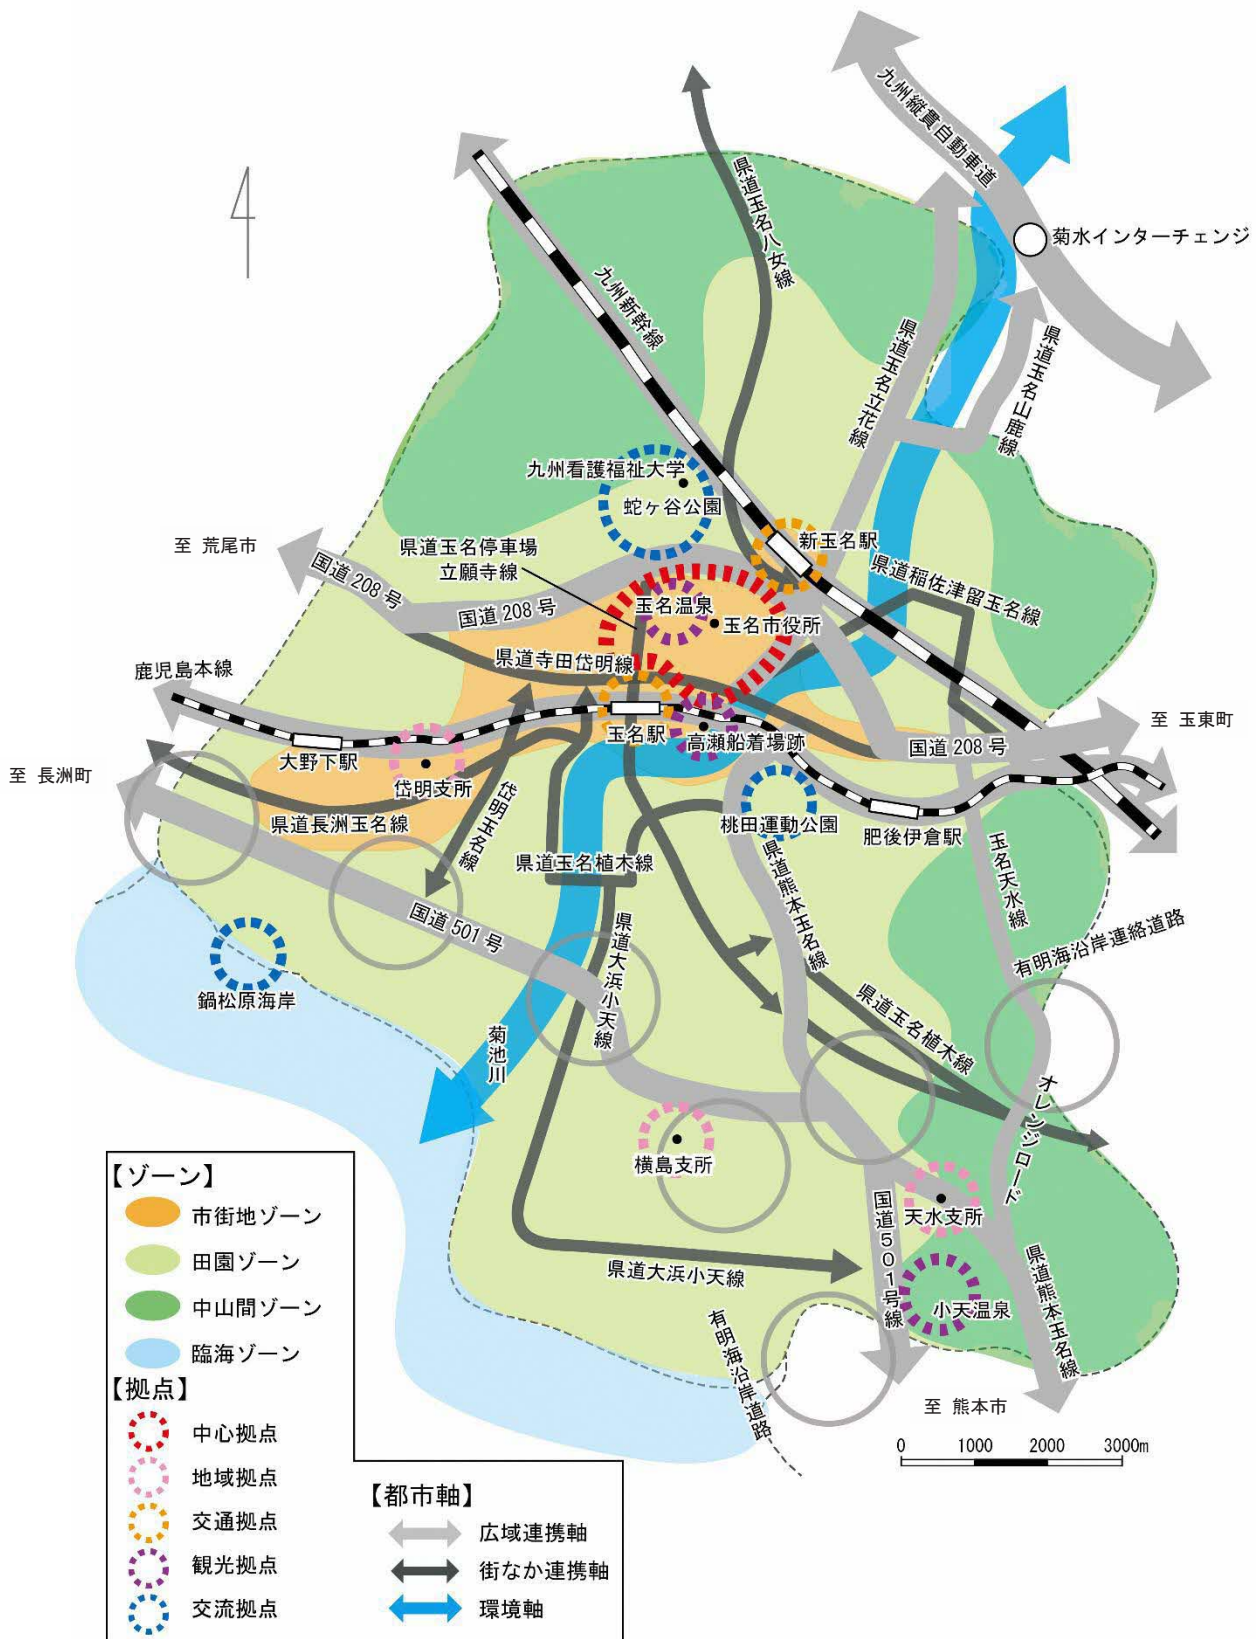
九州縦貫自動車道

菊水インターチェンジ

県道玉名八女線

九州新幹線

県道玉名立花線

県道玉名山鹿線

九州看護福祉大学

蛇ヶ谷公園

至 荒尾市

県道玉名停車場立願寺線

新玉名駅

国道 208 号

国道 208 号

県道稲佐津留玉名線

玉名温泉

玉名市役所

県道寺田岱明線

鹿児島本線

玉名駅

高瀬船着場跡

至 玉東町

国道 208 号

至 長洲町

大野下駅

岱明支所

岱明玉名線

桃田運動公園

肥後伊倉駅

県道長洲玉名線

県道玉名植木線

県道熊本玉名線

玉名天水線

国道 501 号

有明海沿岸連絡道路

県道大浜小天線

鍋松原海岸

菊池川

県道玉名植木線

オレンジロード

横島支所

天水支所

国道501号線

県道大浜小天線

小天温泉

県道熊本玉名線

有明海沿岸道路

至 熊本市

0 1000 2000 3000m

【ゾーン】
市街地ゾーン
田園ゾーン
中山間ゾーン
臨海ゾーン

【拠点】
中心拠点
地域拠点
交通拠点
観光拠点
交流拠点

【都市軸】
広域連携軸
街なか連携軸
環境軸